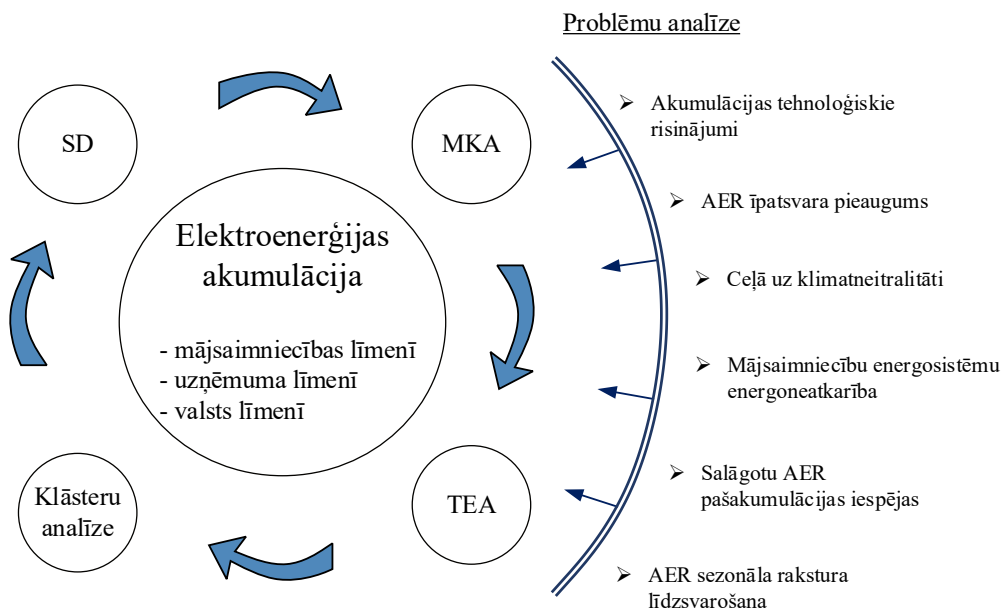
Problēmu analīze

SD

MKA

Elektroenerģijas akumulācija

- mājsaimniecības līmenī
- uzņēmuma līmenī
- valsts līmenī

Klāsteru analīze

TEA

➢ Akumulācijas tehnoloģiskie risinājumi

➢ AER īpatsvara pieaugums

➢ Ceļā uz klimatneitralitāti

➢ Mājsaimniecību energosistēmu energoneatkarība

➢ Salāgotu AER pašakumulācijas iespējas

➢ AER sezonāla rakstura līdzsvarošana